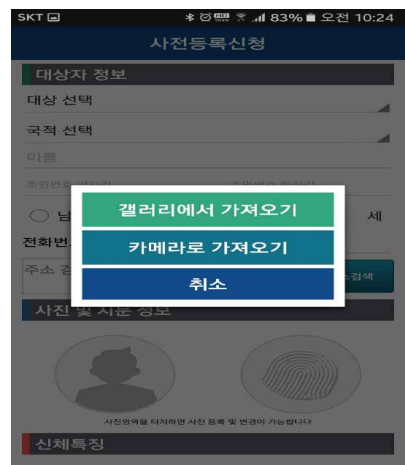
SKT

83% 오전 10:24

사전등록신청

대상자 정보

대상 선택

국적 선택

이름

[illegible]

○ 남

세

전화번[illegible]

주소 검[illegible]

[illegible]검색

사진 및 지문 정보

갤러리에서 가져오기

카메라로 가져오기

취소

사진영역을 터치하면 사진 등록 및 변경이 가능합니다

신체특징